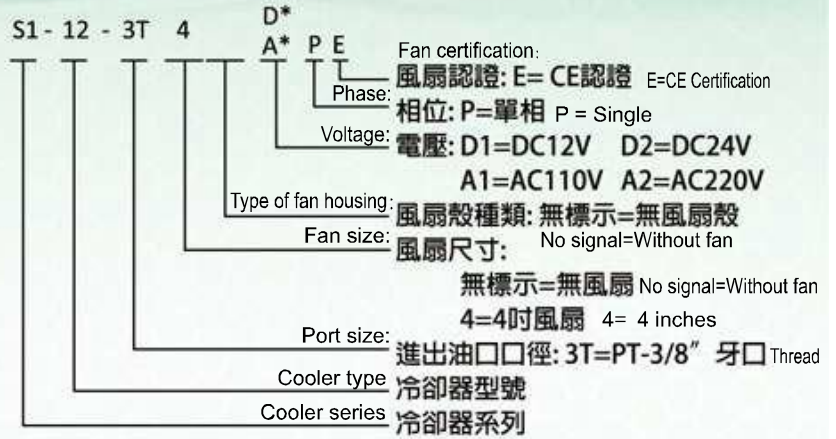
S1 - 12 - 3T 4 D* A* P E

Fan certification:
風扇認證: E= CE認證 E=CE Certification

Phase:
相位: P=單相 P = Single

Voltage:
電壓: D1=DC12V D2=DC24V
A1=AC110V A2=AC220V

Type of fan housing:
風扇殼種類: 無標示=無風扇殼

Fan size:
風扇尺寸: No signal=Without fan
無標示=無風扇 No signal=Without fan
4=4吋風扇 4= 4 inches

Port size:
進出油口口徑: 3T=PT-3/8” 牙口 Thread

Cooler type 冷卻器型號

Cooler series 冷卻器系列